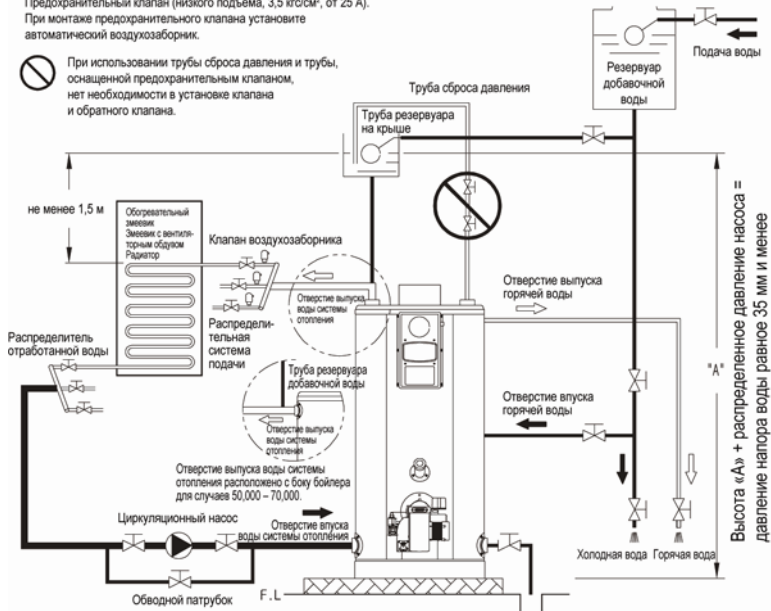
Предохранительный клапан (низкого подъема, 3,5 кгс/см², от 25 А). При монтаже предохранительного клапана установите автоматический воздухозаборник.

При использовании трубы сброса давления и трубы, оснащенной предохранительным клапаном, нет необходимости в установке клапана и обратного клапана.

Подача воды

Резервуар добавочной воды

Труба сброса давления

Труба резервуара на крыше

не менее 1,5 м

Обогревательный змеевик
Змеевик с вентиляторным обдувом
Радиатор

Клапан воздухозаборника

Отверстие выпуска воды системы отопления

Распределительная система подачи

Отверстие выпуска горячей воды

Распределитель отработанной воды

Труба резервуара добавочной воды

Отверстие выпуска воды системы отопления

"A"

Отверстие впуска горячей воды

Отверстие выпуска воды системы отопления расположено с боку бойлера для случаев 50,000 – 70,000.

Циркуляционный насос

Отверстие впуска воды системы отопления

Холодная вода

Горячая вода

F.L

Обводной патрубок

Высота «А» + распределенное давление насоса = давление напора воды равное 35 мм и менее